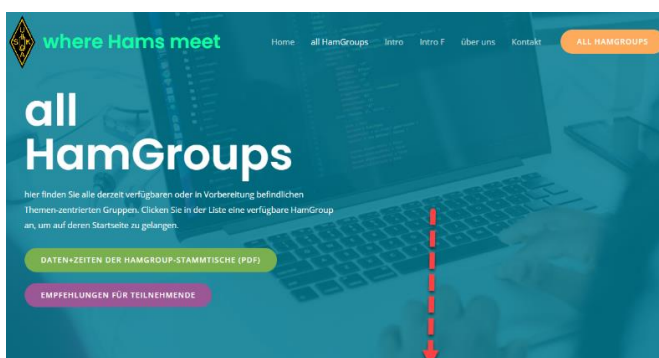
where Hams meet

Home all HamGroups Intro Intro F über uns Kontakt ALL HAMGROUPS

all HamGroups

hier finden Sie alle derzeit verfügbaren oder in Vorbereitung befindlichen Themen-zentrierten Gruppen. Clicken Sie in der Liste eine verfügbare HamGroup an, um auf deren Startseite zu gelangen.

DATEN+ZEITEN DER HAMGROUP-STAMMTISCHE (PDF)

EMPFEHLUNGEN FÜR TEILNEHMENDE